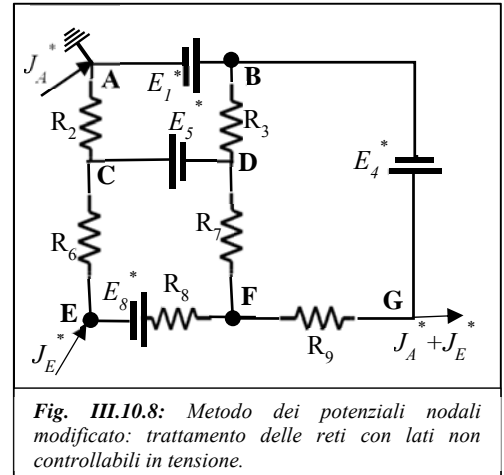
$J_A^*$ A $E_1^*$ B

$R_2$ $E_5^*$ $R_3$

C D $E_4^*$

$R_6$ $R_7$

E $E_8^*$ $R_8$ F G

$J_E^*$ $R_9$ $J_A^* + J_E^*$

*Fig. III.10.8: Metodo dei potenziali nodali modificato: trattamento delle reti con lati non controllabili in tensione.*